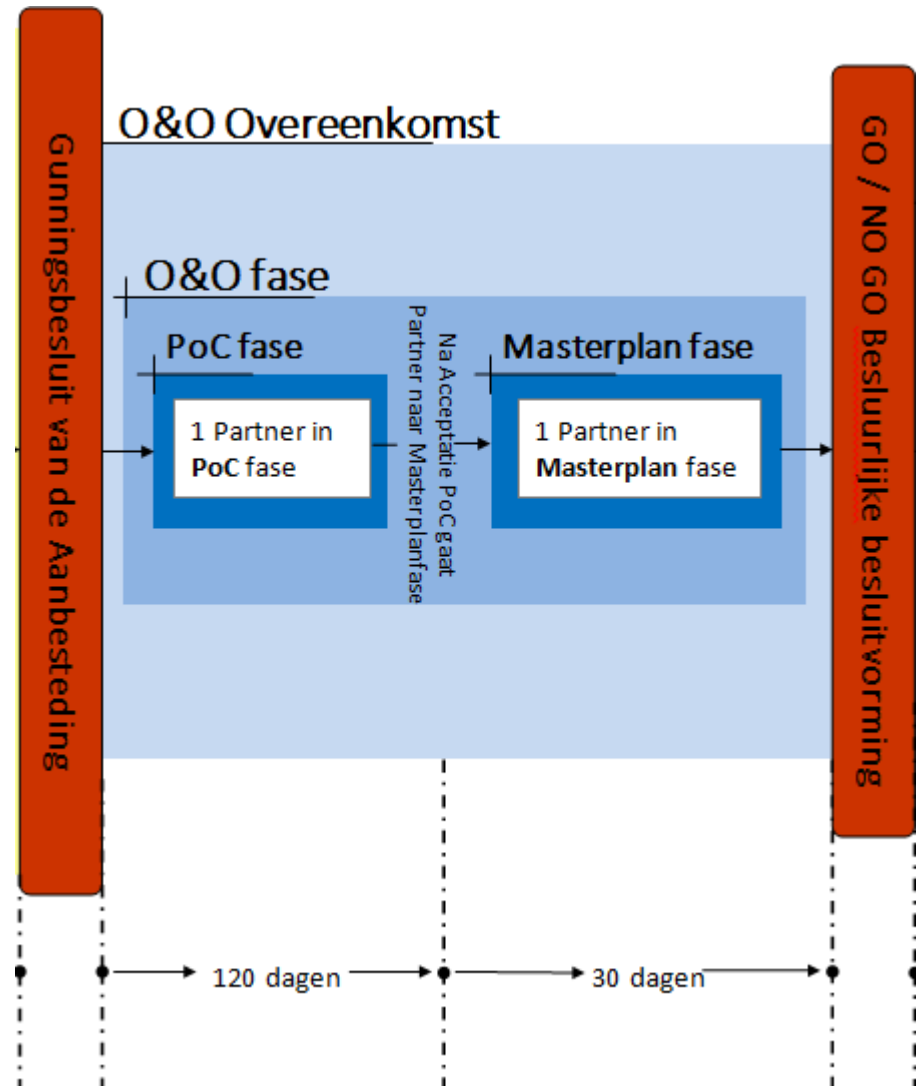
Gunningsbesluit van de Aanbesteding

O&O Overeenkomst

O&O fase

PoC fase

1 Partner in **PoC** fase

Na Acceptatie PoC gaat Partner naar Masterplanfase

Masterplan fase

1 Partner in **Masterplan** fase

GO / NO GO Bestuurlijke besluitvorming

120 dagen

30 dagen